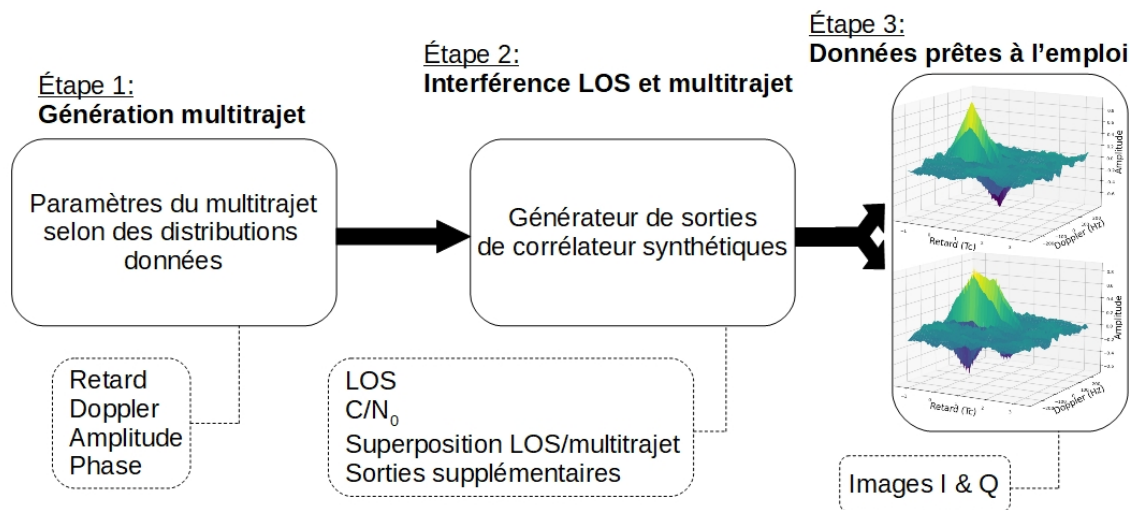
Étape 1:
**Génération multitrajet**

Paramètres du multitrajet selon des distributions données

Retard
Doppler
Amplitude
Phase

Étape 2:
**Interférence LOS et multitrajet**

Générateur de sorties de corrélateur synthétiques

LOS
$C/N_0$
Superposition LOS/multitrajet
Sorties supplémentaires

Étape 3:
**Données prêtes à l'emploi**

Amplitude
Retard (Tc)
Doppler (Hz)

Amplitude
Retard (Tc)
Doppler (Hz)

Images I & Q